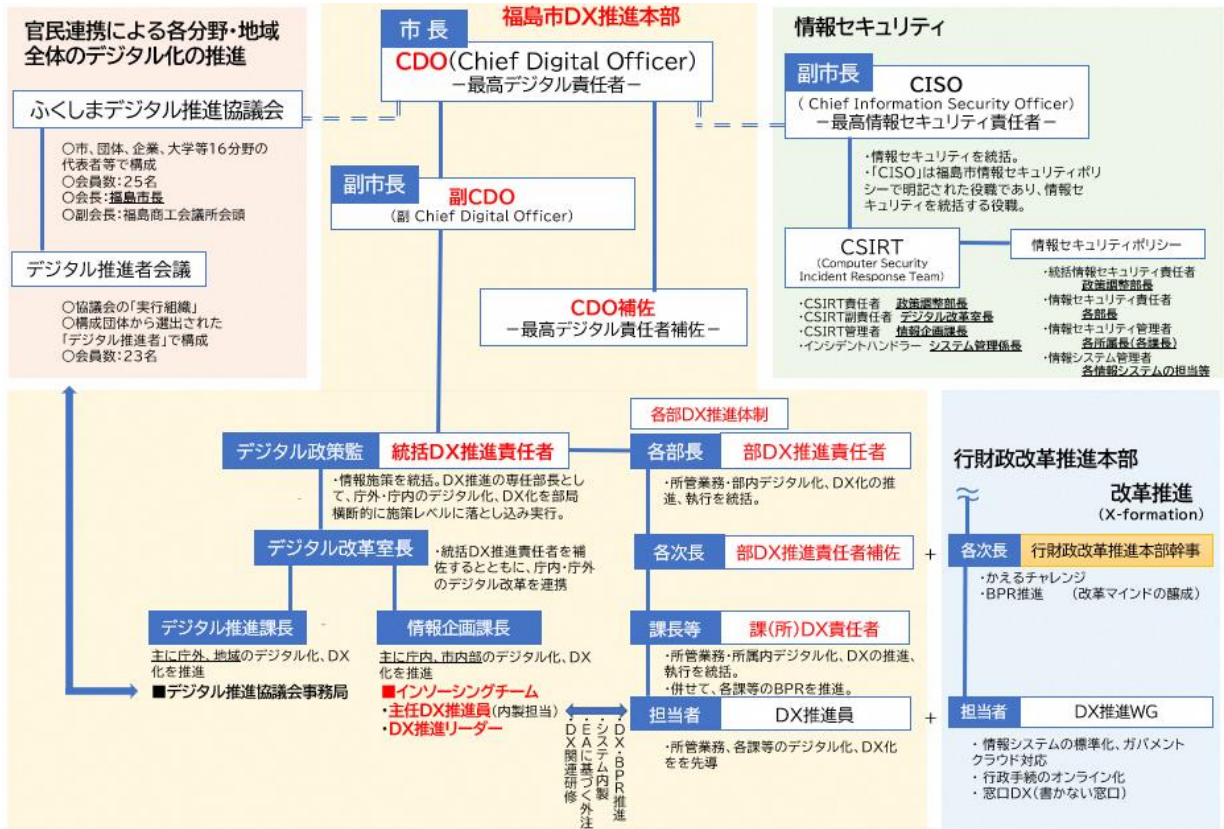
官民連携による各分野・地域全体のデジタル化の推進

ふくしまデジタル推進協議会

○市、団体、企業、大学等16分野の代表者等で構成
○会員数:25名
○会長:福島市長
○副会長:福島商工会議所会頭

デジタル推進者会議

○協議会の「実行組織」
○構成団体から選出された「デジタル推進者」で構成
○会員数:23名

福島市DX推進本部

市長
CDO(Chief Digital Officer)
ー最高デジタル責任者ー

副市長
副CDO
(副 Chief Digital Officer)

CDO補佐
ー最高デジタル責任者補佐ー

情報セキュリティ

副市長
CISO
( Chief Information Security Officer)
ー最高情報セキュリティ責任者ー

・情報セキュリティを統括。
・「CISO」は福島市情報セキュリティポリシーで明記された役職であり、情報セキュリティを統括する役職。

CSIRT
(Computer Security Incident Response Team)

・CSIRT責任者 政策調整部長
・CSIRT副責任者 デジタル改革室長
・CSIRT管理者 情報企画課長
・インシデントハンドラー システム管理係長

情報セキュリティポリシー

・統括情報セキュリティ責任者 政策調整部長
・情報セキュリティ責任者 各部長
・情報セキュリティ管理者 各所属長(各課長)
・情報システム管理者 各情報システムの担当等

各部DX推進体制

デジタル政策監
統括DX推進責任者
・情報施策を統括。DX推進の専任部長として、庁外・庁内のデジタル化、DX化を部局横断的に施策レベルに落とし込み実行。

デジタル改革室長
・統括DX推進責任者を補佐するとともに、庁内・庁外のデジタル改革を連携

デジタル推進課長
主に庁外、地域のデジタル化、DX化を推進
■デジタル推進協議会事務局

情報企画課長
主に庁内、市内部のデジタル化、DX化を推進
■インソーシングチーム
・主任DX推進員(内製担当)
・DX推進リーダー

DX関連研修
EAに基づく外注
システム内製
DX・BPR推進

各部長
部DX推進責任者
・所管業務・部内デジタル化、DX化の推進、執行を統括。

各次長
部DX推進責任者補佐

課長等
課(所)DX責任者
・所管業務・所属内デジタル化、DXの推進、執行を統括。
・併せて、各課等のBPRを推進。

担当者
DX推進員
・所管業務、各課等のデジタル化、DX化をを先導

+

行財政改革推進本部

改革推進
(X-formation)

各次長
行財政改革推進本部幹事
・かえるチャレンジ
・BPR推進 (改革マインドの醸成)

+

担当者
DX推進WG
・情報システムの標準化、ガバメントクラウド対応
・行政手続のオンライン化
・窓口DX(書かない窓口)